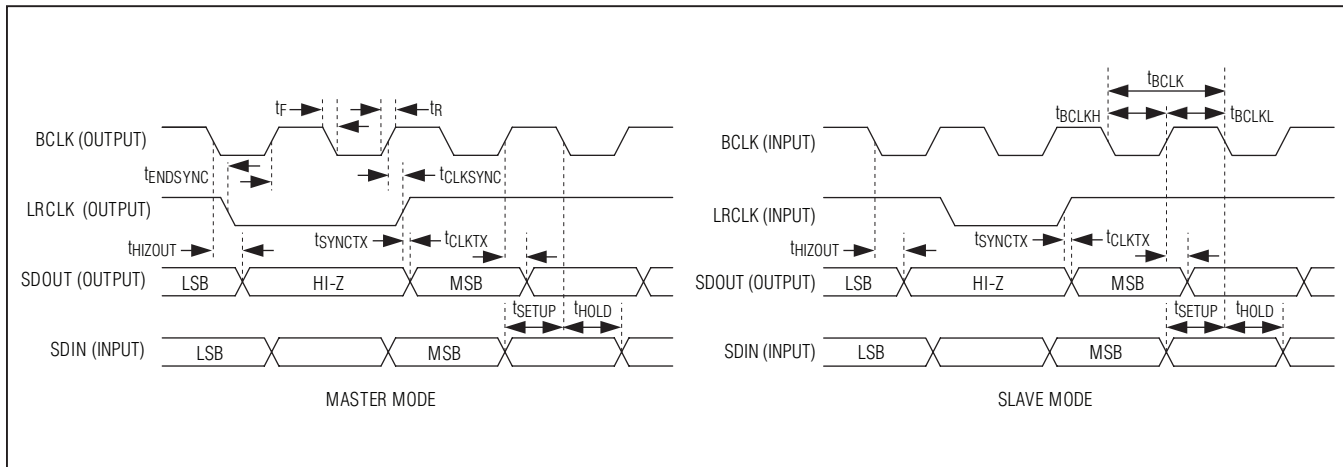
$t_F$

$t_R$

BCLK (OUTPUT)

$t_{ENDSYNC}$

$t_{CLKSYNC}$

LRCLK (OUTPUT)

$t_{HIZOUT}$

$t_{SYNCTX}$

$t_{CLKTX}$

SDOUT (OUTPUT)

LSB

HI-Z

MSB

$t_{SETUP}$

$t_{HOLD}$

SDIN (INPUT)

LSB

MSB

MASTER MODE

$t_{BCLK}$

$t_{BCLKH}$

$t_{BCLKL}$

BCLK (INPUT)

LRCLK (INPUT)

$t_{HIZOUT}$

$t_{SYNCTX}$

$t_{CLKTX}$

SDOUT (OUTPUT)

LSB

HI-Z

MSB

$t_{SETUP}$

$t_{HOLD}$

SDIN (INPUT)

LSB

MSB

SLAVE MODE